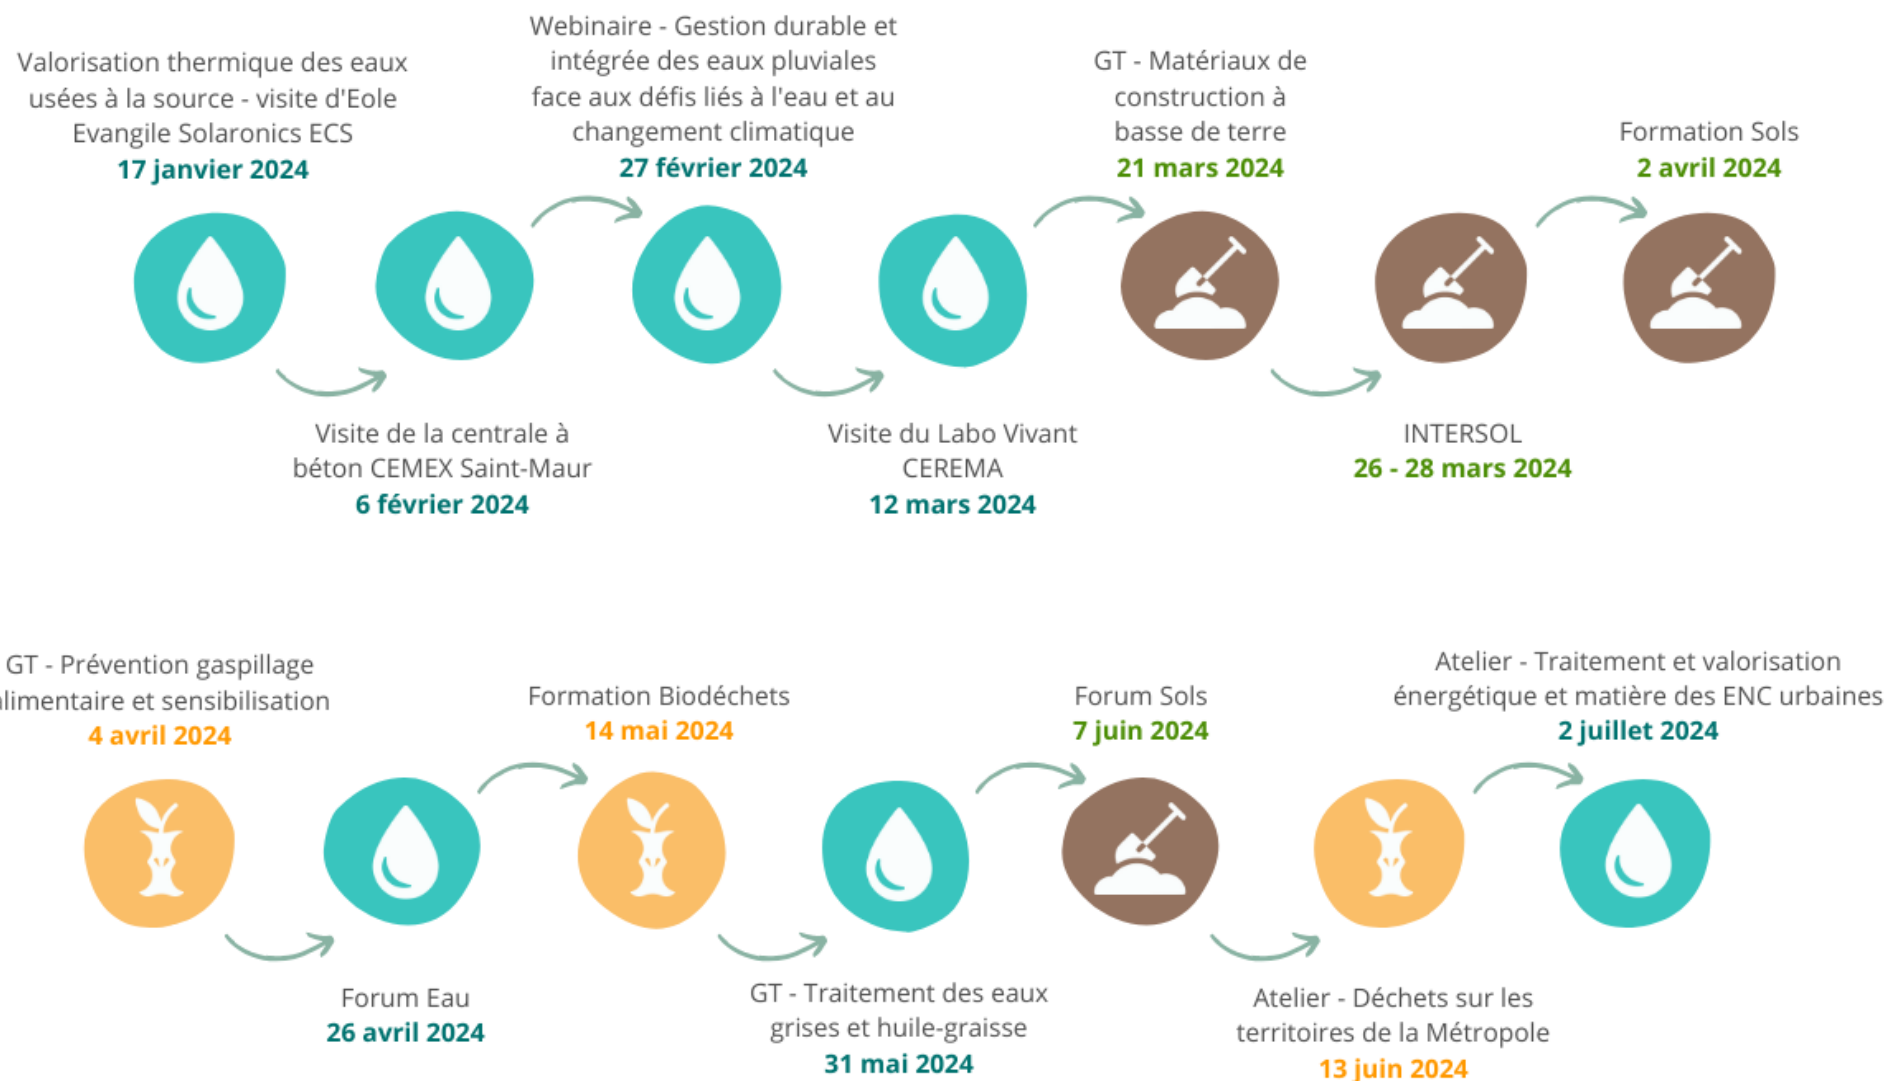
Valorisation thermique des eaux usées à la source - visite d'Eole Evangile Solaronics ECS
17 janvier 2024

Visite de la centrale à béton CEMEX Saint-Maur
6 février 2024

Webinaire - Gestion durable et intégrée des eaux pluviales face aux défis liés à l'eau et au changement climatique
27 février 2024

Visite du Labo Vivant CEREMA
12 mars 2024

GT - Matériaux de construction à basse de terre
21 mars 2024

INTERSOL
26 - 28 mars 2024

Formation Sols
2 avril 2024

GT - Prévention gaspillage alimentaire et sensibilisation
4 avril 2024

Forum Eau
26 avril 2024

Formation Biodéchets
14 mai 2024

GT - Traitement des eaux grises et huile-graisse
31 mai 2024

Forum Sols
7 juin 2024

Atelier - Déchets sur les territoires de la Métropole
13 juin 2024

Atelier - Traitement et valorisation énergétique et matière des ENC urbaines
2 juillet 2024